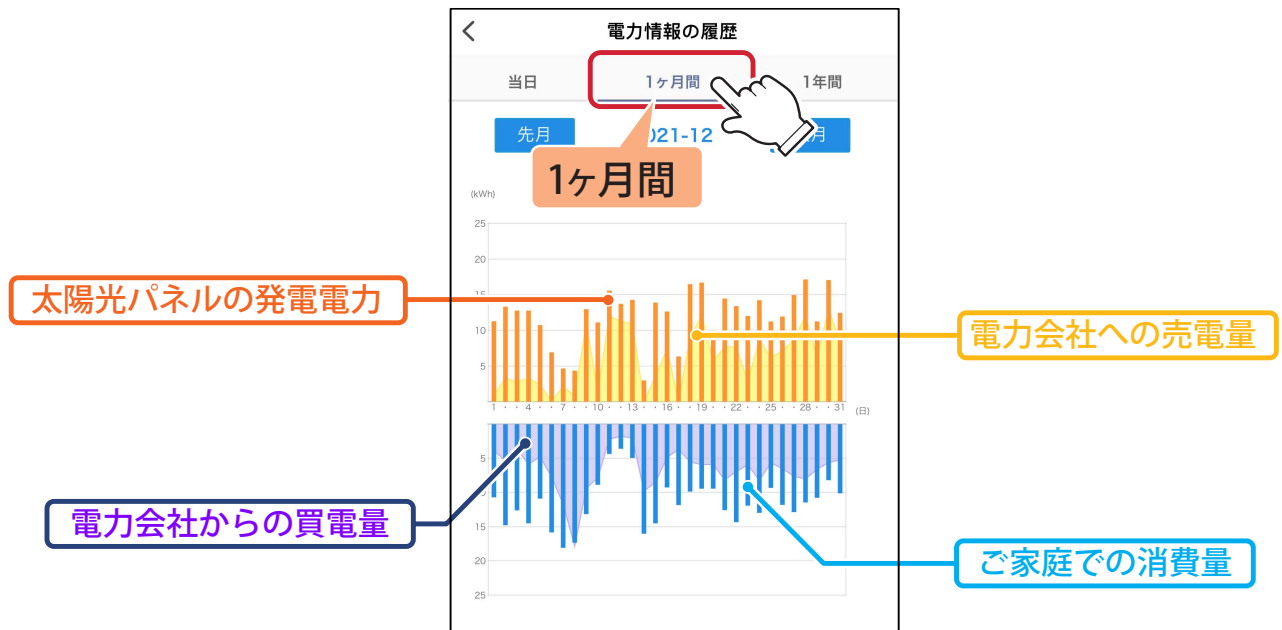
電力情報の履歴

当日
1ヶ月間
1年間

先月
021-12
月

1ヶ月間

(kWh)
25
20
15
10
5

1 · · 4 · · 7 · · 10 · · 13 · · 16 · · 19 · · 22 · · 25 · · 28 · · 31
(日)

5
0
15
20
25

太陽光パネルの発電電力
電力会社への売電量
電力会社からの買電量
ご家庭での消費量